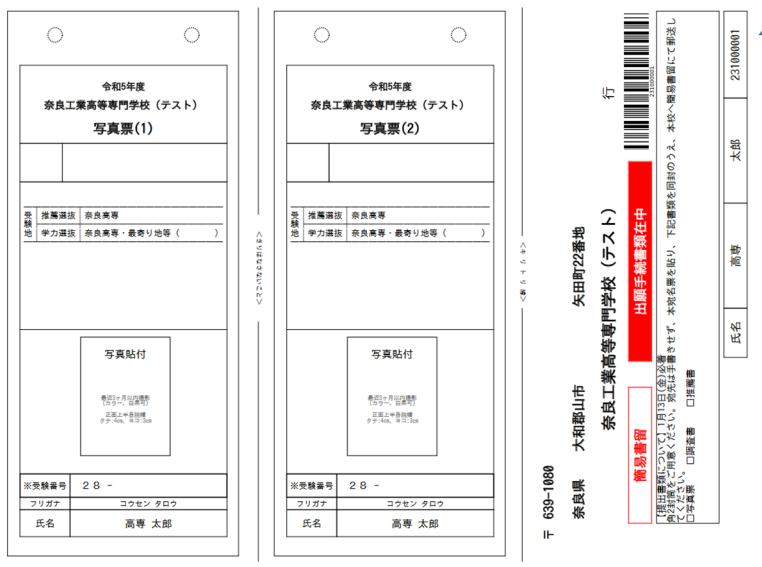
令和5年度
奈良工業高等専門学校（テスト）
写真票(1)

志望

| 推薦選抜 | 奈良高専 |
|---|---|
| 学力選抜 | 奈良高専・最寄り地等（　　　） |

写真貼付

最近3ヶ月以内撮影（カラー、白黒可）
正面上半身脱帽
タテ:4cm、ヨコ:3cm

| ※受験番号 | 28 - |
|---|---|
| フリガナ | コウセン タロウ |
| 氏名 | 高専 太郎 |

<キリトリ線>

令和5年度
奈良工業高等専門学校（テスト）
写真票(2)

志望

| 推薦選抜 | 奈良高専 |
|---|---|
| 学力選抜 | 奈良高専・最寄り地等（　　　） |

写真貼付

最近3ヶ月以内撮影（カラー、白黒可）
正面上半身脱帽
タテ:4cm、ヨコ:3cm

| ※受験番号 | 28 - |
|---|---|
| フリガナ | コウセン タロウ |
| 氏名 | 高専 太郎 |

<キリトリ線>

〒 639-1080
奈良県　大和郡山市　矢田町22番地
奈良工業高等専門学校（テスト）　行
出願手続書類在中
簡易書留
【提出書類について】1月13日(金)必着
郵便局で、本校名票を貼り、下記書類を同封のうえ、本校へ簡易書留で郵送してください。
□写真票　□調査書　□推薦書

231000001
氏名　高専　太郎
231000001